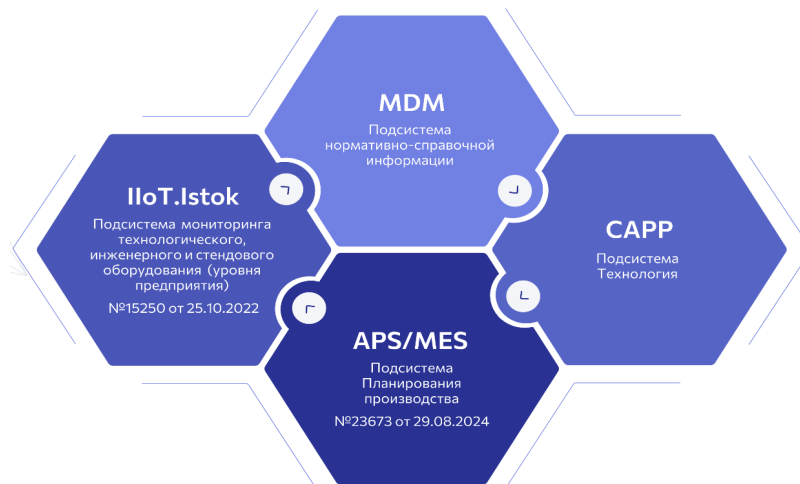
MDM
Подсистема нормативно-справочной информации

IIoT.Istok
Подсистема мониторинга технологического, инженерного и стендового оборудования (уровня предприятия)
№15250 от 25.10.2022

CAPP
Подсистема Технология

APS/MES
Подсистема Планирования производства
№23673 от 29.08.2024